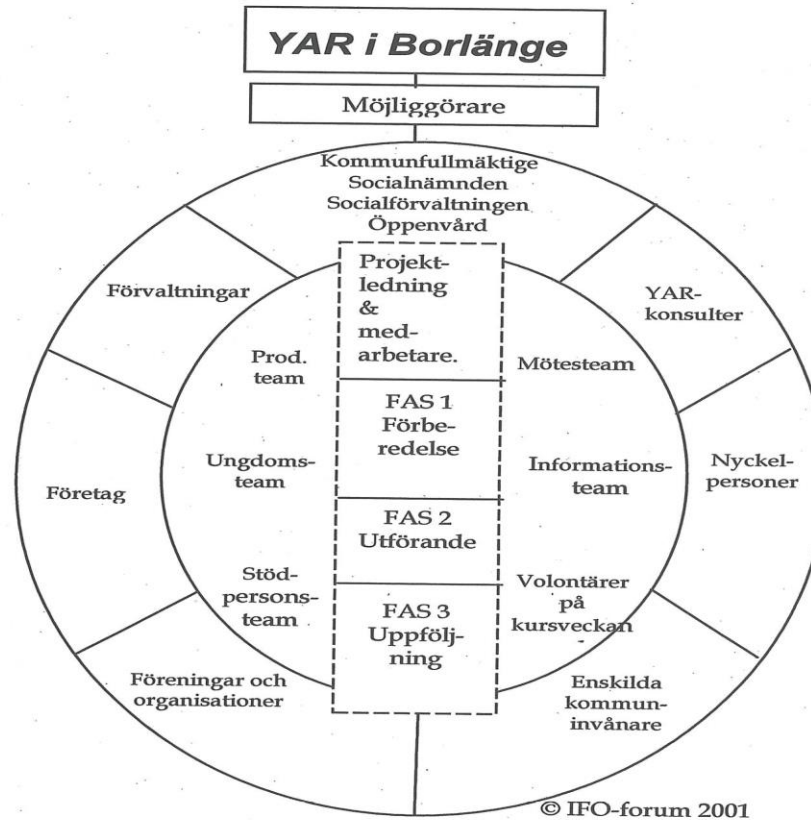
YAR i Borlänge

Möjliggörare

Kommunfullmäktige
Socialnämnden
Socialförvaltningen
Öppenvård

Förvaltningar

YAR-konsulter

Projektledning & medarbetare.

Prod. team

Mötesteam

FAS 1
Förberedelse

Ungdomsteam

Informationsteam

Nyckelpersoner

Företag

FAS 2
Utförande

Stödpersonsteam

Volontärer på kursveckan

FAS 3
Uppföljning

Föreningar och organisationer

Enskilda kommuninvånare

© IFO-forum 2001